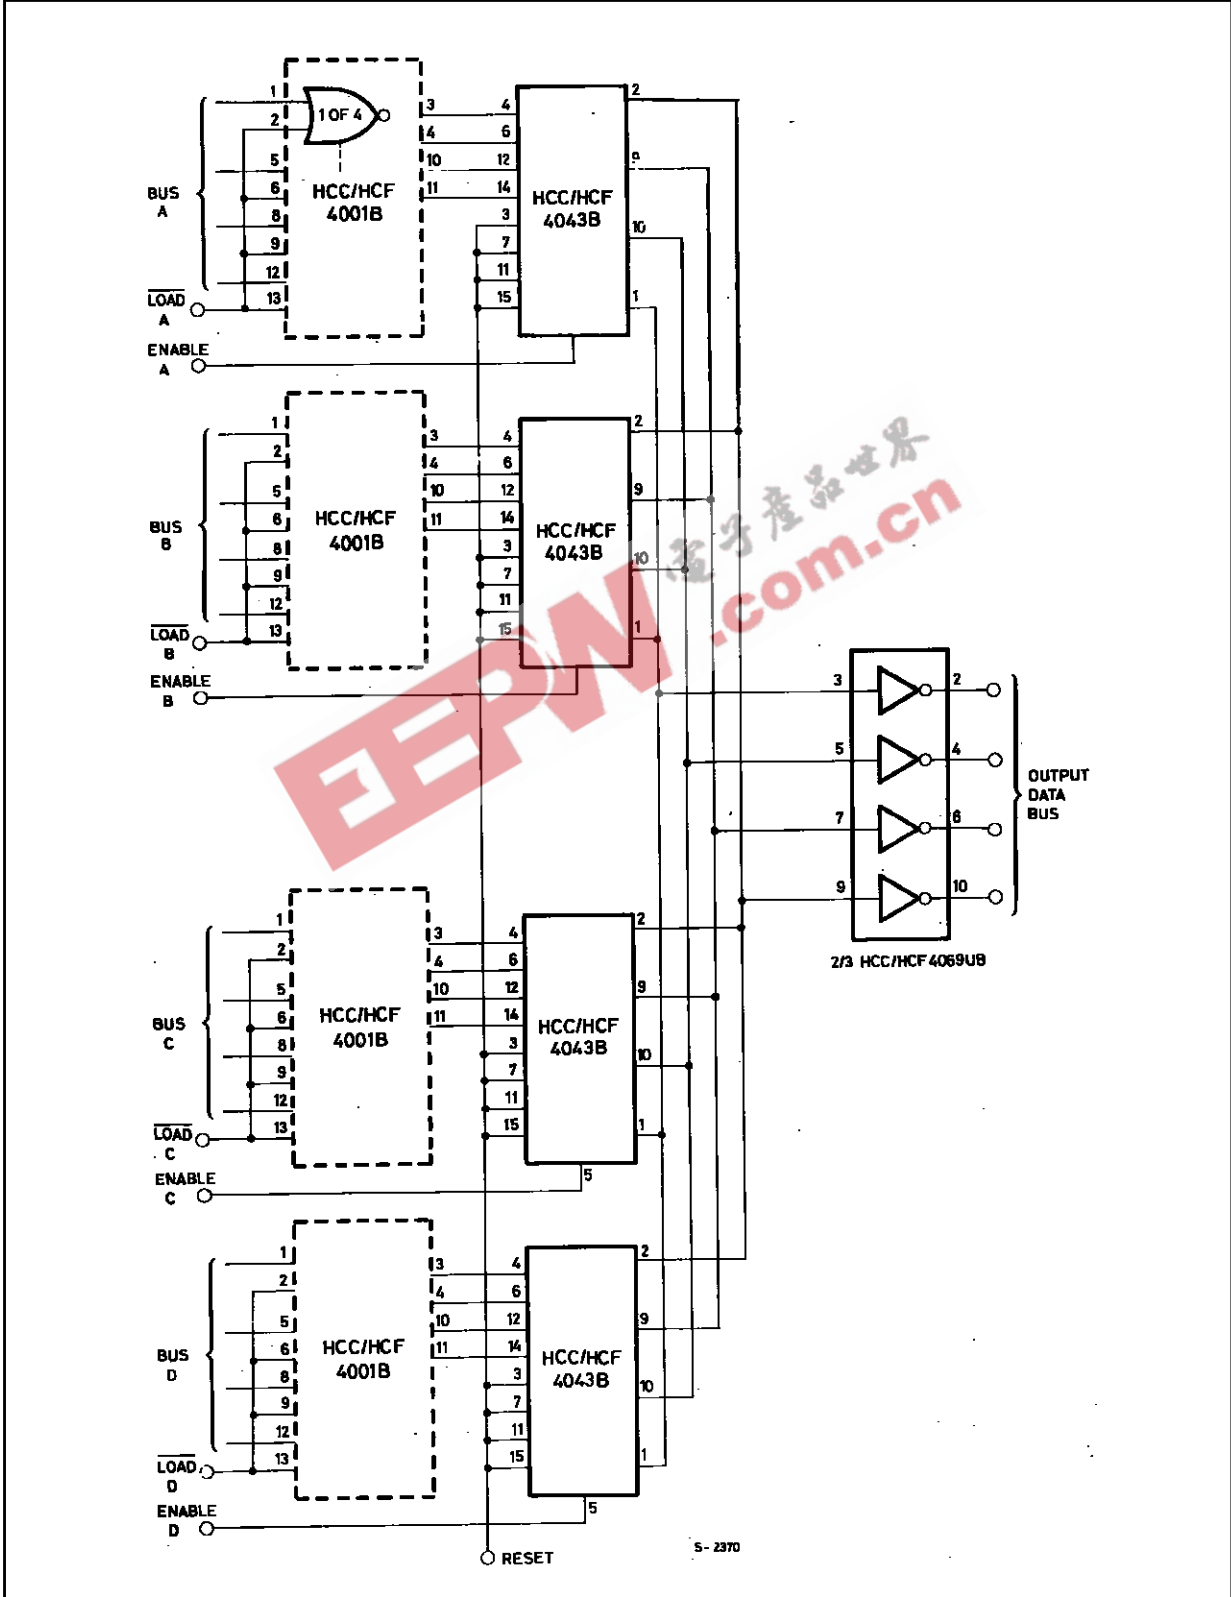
1 OF 4

HCC/HCF 4001B

BUS A

$\overline{LOAD}$ A

ENABLE A

1 2 5 6 8 9 12 13

3 4 10 11

4 6 12 14 3 7 11 15

HCC/HCF 4043B

2 9 10 1

HCC/HCF 4001B

BUS B

$\overline{LOAD}$ B

ENABLE B

1 2 5 6 8 9 12 13

3 4 10 11

4 6 12 14 3 7 11 15

HCC/HCF 4043B

2 9 10 1

电子产品世界

EEPW .com.cn

3 2
5 4
7 6
9 10

OUTPUT DATA BUS

2/3 HCC/HCF 4069UB

HCC/HCF 4001B

BUS C

$\overline{LOAD}$ C

ENABLE C

1 2 5 6 8 9 12 13

3 4 10 11

4 6 12 14 3 7 11 15

HCC/HCF 4043B

2 9 10 1

5

HCC/HCF 4001B

BUS D

$\overline{LOAD}$ D

ENABLE D

1 2 5 6 8 9 12 13

3 4 10 11

4 6 12 14 3 7 11 15

HCC/HCF 4043B

2 9 10 1

5

RESET

S- 2370